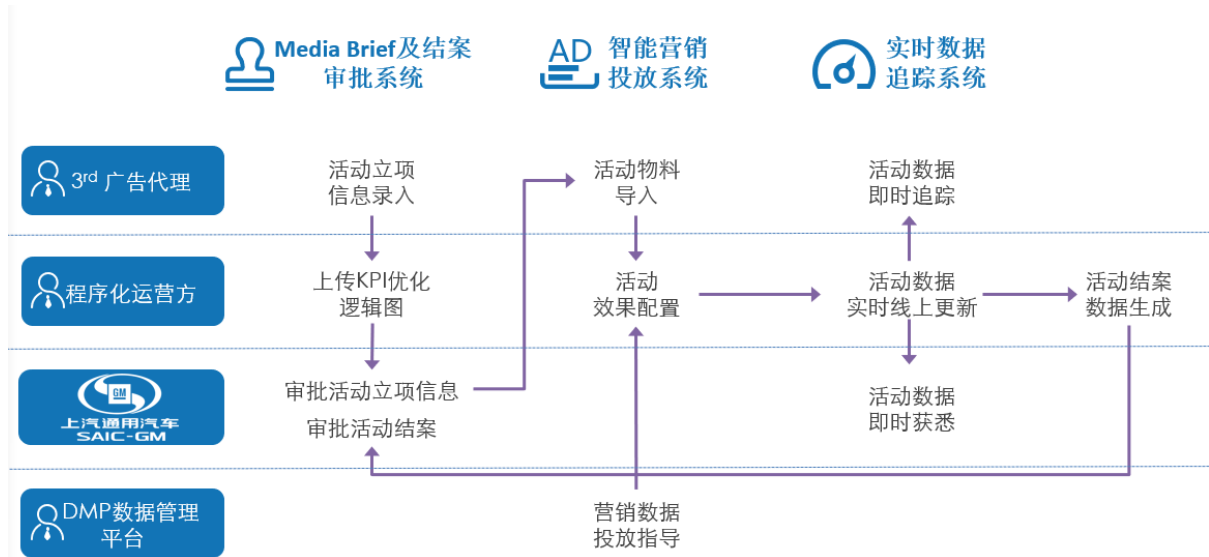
Media Brief及结案审批系统

AD 智能营销投放系统

实时数据追踪系统

$3^{rd}$ 广告代理

程序化运营方

GM
上汽通用汽车
SAIC-GM

DMP数据管理平台

活动立项信息录入

上传KPI优化逻辑图

审批活动立项信息

审批活动结案

活动物料导入

活动效果配置

营销数据投放指导

活动数据即时追踪

活动数据实时线上更新

活动数据即时获悉

活动结案数据生成